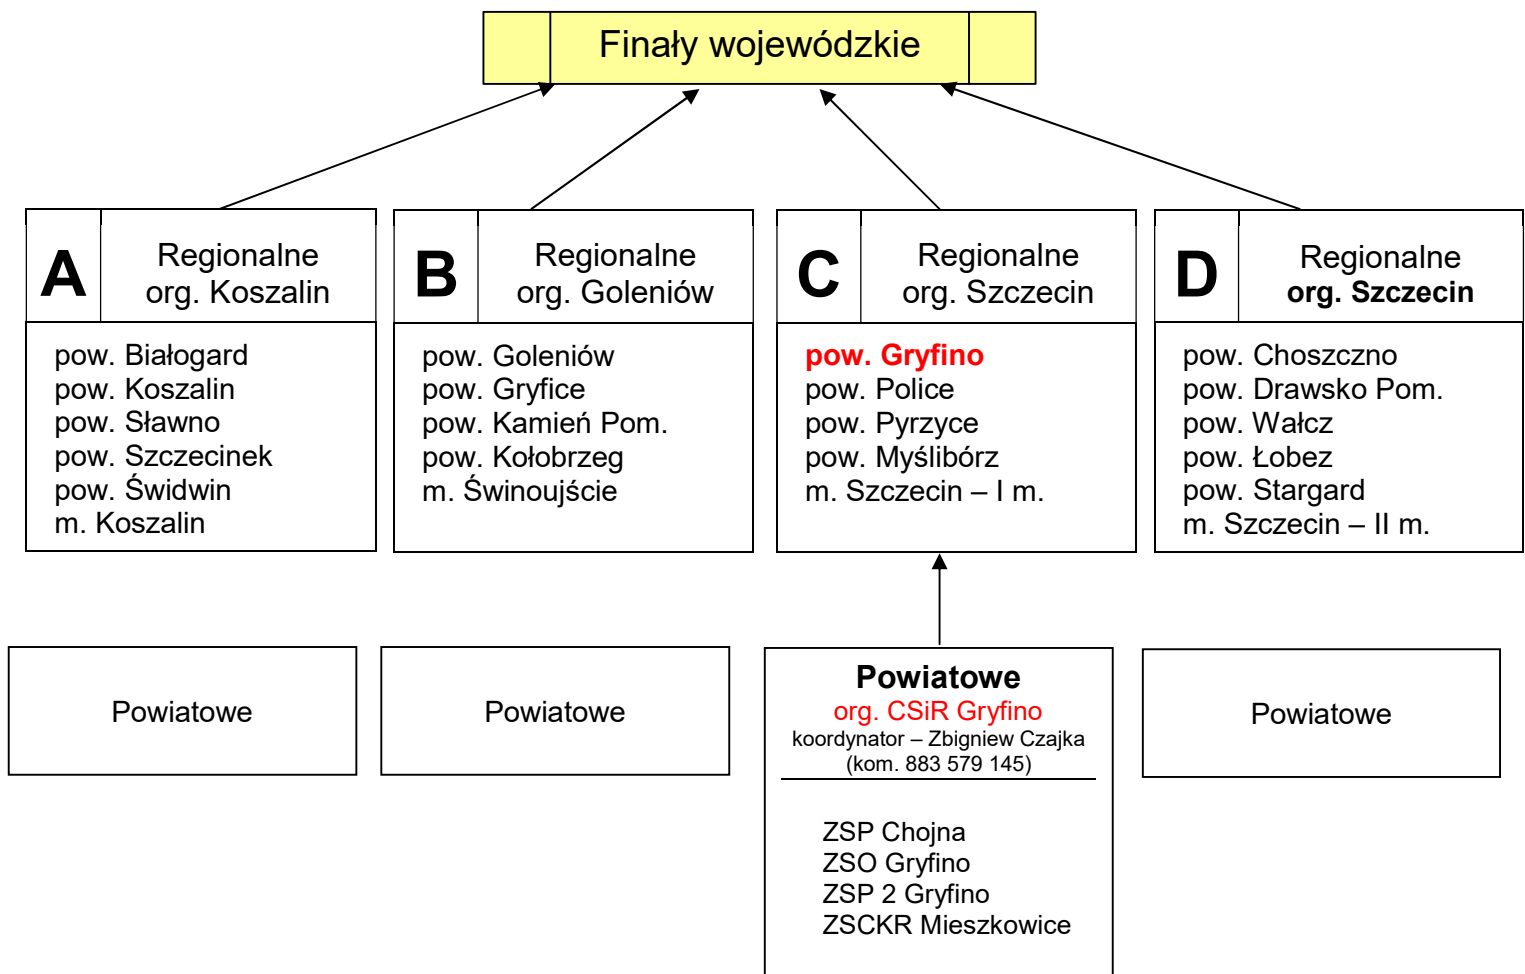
Finały wojewódzkie

A
Regionalne
org. Koszalin

pow. Białogard
pow. Koszalin
pow. Sławno
pow. Szczecinek
pow. Świdwin
m. Koszalin

B
Regionalne
org. Goleniów

pow. Goleniów
pow. Gryfice
pow. Kamień Pom.
pow. Kołobrzeg
m. Świnoujście

C
Regionalne
org. Szczecin

pow. Gryfino
pow. Police
pow. Pyrzyce
pow. Myślibórz
m. Szczecin – I m.

D
Regionalne
org. Szczecin

pow. Choszczno
pow. Drawsko Pom.
pow. Wałcz
pow. Łobez
pow. Stargard
m. Szczecin – II m.

Powiatowe

Powiatowe

Powiatowe
org. CSiR Gryfino
koordynator – Zbigniew Czajka
(kom. 883 579 145)

ZSP Chojna
ZSO Gryfino
ZSP 2 Gryfino
ZSCKR Mieszkowice

Powiatowe